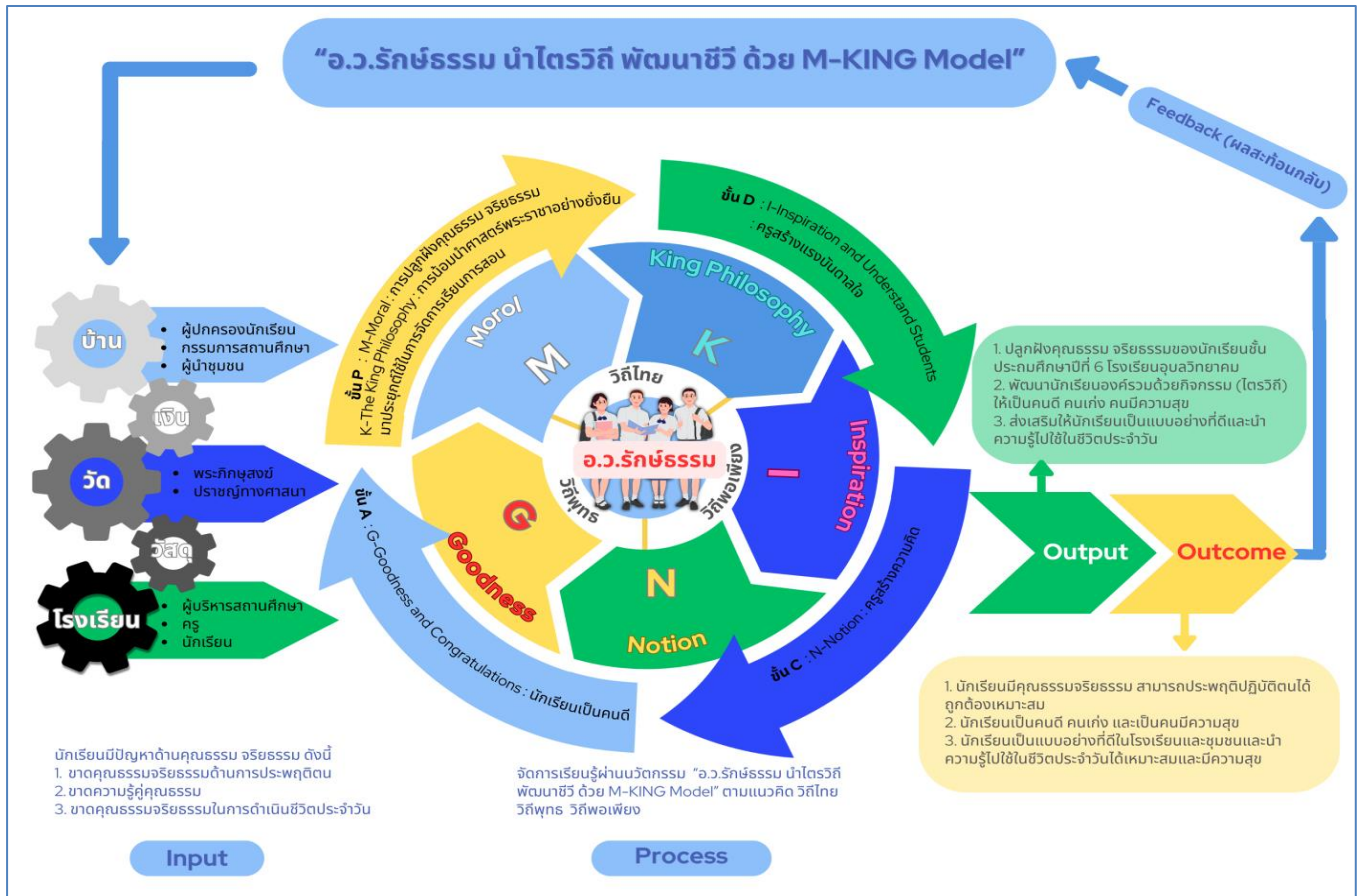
"อ.ว.รักษ์ธรรม นำไตรวิถี พัฒนาชีวี ด้วย M-KING Model"

Feedback (ผลสะท้อนกลับ)

บ้าน
• ผู้ปกครองนักเรียน
• กรรมการสถานศึกษา
• ผู้นำชุมชน

เงิน

วัด
• พระภิกษุสงฆ์
• ปราชญ์ทางศาสนา

วัสดุ

โรงเรียน
• ผู้บริหารสถานศึกษา
• ครู
• นักเรียน

ขั้น P : M-Moral : การปลูกฝังคุณธรรม จริยธรรม
K-The King Philosophy : การน้อมนำศาสตร์พระราชาอย่างยั่งยืน มาประยุกต์ใช้ในการจัดการเรียนการสอน

ขั้น D : I-Inspiration and Understand Students : ครูสร้างแรงบันดาลใจ

Moral
M
King Philosophy
K
Inspiration
I
N
Notion
G
Goodness

วิถีไทย
วิถีพอเพียง
วิถีพุทธ
อ.ว.รักษ์ธรรม

ขั้น A : G-Goodness and Congratulations : นักเรียนเป็นคนดี

ขั้น C : N-Notion : ครูสร้างความคิด

1. ปลูกฝังคุณธรรม จริยธรรมของนักเรียนชั้นประถมศึกษาปีที่ 6 โรงเรียนอุบลวิทยาคม
2. พัฒนานักเรียนองค์รวมด้วยกิจกรรม (ไตรวิถี) ให้เป็นคนดี คนเก่ง คนมีความสุข
3. ส่งเสริมให้นักเรียนเป็นแบบอย่างที่ดีและนำความรู้ไปใช้ในชีวิตประจำวัน

Output

Outcome

1. นักเรียนมีคุณธรรมจริยธรรม สามารถประพฤติปฏิบัติตนได้ถูกต้องเหมาะสม
2. นักเรียนเป็นคนดี คนเก่ง และเป็นคนมีความสุข
3. นักเรียนเป็นแบบอย่างที่ดีในโรงเรียนและชุมชนและนำความรู้ไปใช้ในชีวิตประจำวันได้เหมาะสมและมีความสุข

นักเรียนมีปัญหาด้านคุณธรรม จริยธรรม ดังนี้
1. ขาดคุณธรรมจริยธรรมด้านการประพฤติตน
2. ขาดความรู้คู่คุณธรรม
3. ขาดคุณธรรมจริยธรรมในการดำเนินชีวิตประจำวัน

Input

จัดการเรียนรู้ผ่านนวัตกรรม "อ.ว.รักษ์ธรรม นำไตรวิถี พัฒนาชีวี ด้วย M-KING Model" ตามแนวคิด วิถีไทย วิถีพุทธ วิถีพอเพียง

Process